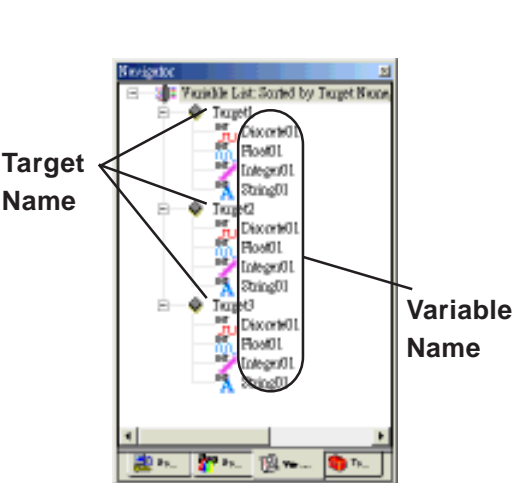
Navigator

Variable List: Sorted by Target Name

Target1

Discrete01

Float01

Integer01

String01

Target2

Discrete01

Float01

Integer01

String01

Target3

Discrete01

Float01

Integer01

String01

Target Name

Variable Name

Sy... Sy... Va... Ta...